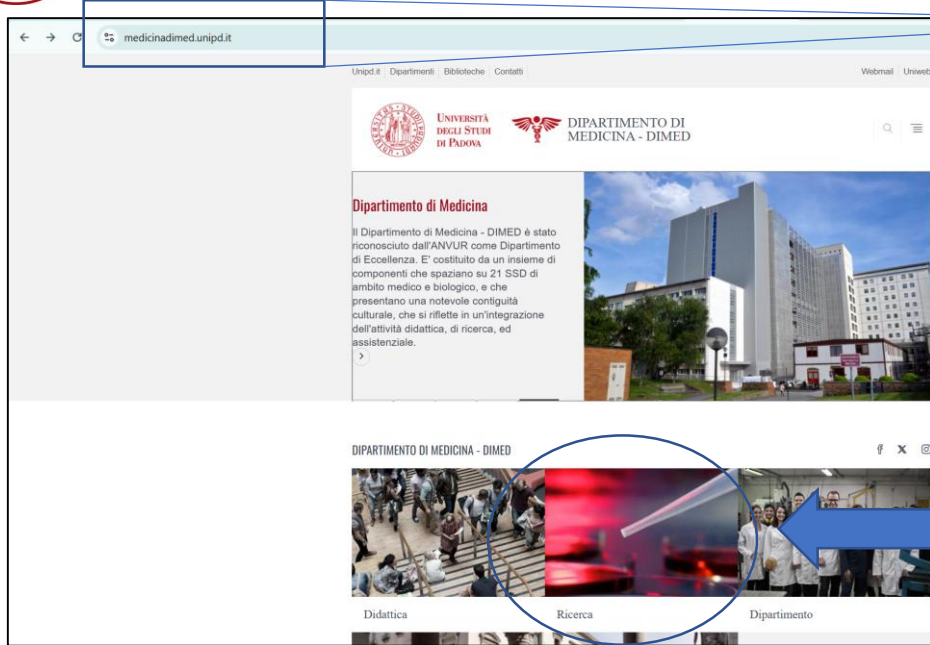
medicinadimed.unipd.it

Unipd.it | Dipartimenti | Biblioteche | Contatti

Webmail | Uniweb

UNIVERSITÀ DEGLI STUDI DI PADOVA

DIPARTIMENTO DI MEDICINA - DIMED

Dipartimento di Medicina

Il Dipartimento di Medicina - DIMED è stato riconosciuto dall'ANVUR come Dipartimento di Eccellenza. E' costituito da un insieme di componenti che spaziano su 21 SSD di ambito medico e biologico, e che presentano una notevole contiguità culturale, che si riflette in un'integrazione dell'attività didattica, di ricerca, ed assistenziale.

DIPARTIMENTO DI MEDICINA - DIMED

Didattica

Ricerca

Dipartimento